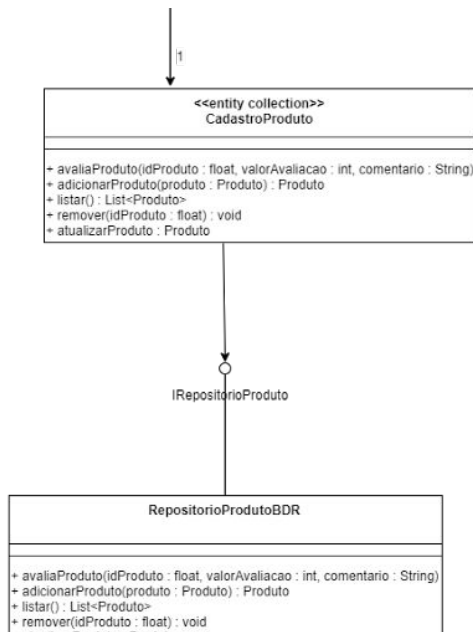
1

<<entity collection>>
CadastroProduto

+ avaliaProduto(idProduto : float, valorAvaliacao : int, comentario : String)
+ adicionarProduto(produto : Produto) : Produto
+ listar() : List<Produto>
+ remover(idProduto : float) : void
+ atualizarProduto : Produto

IRepositorioProduto

RepositorioProdutoBDR

+ avaliaProduto(idProduto : float, valorAvaliacao : int, comentario : String)
+ adicionarProduto(produto : Produto) : Produto
+ listar() : List<Produto>
+ remover(idProduto : float) : void
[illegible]